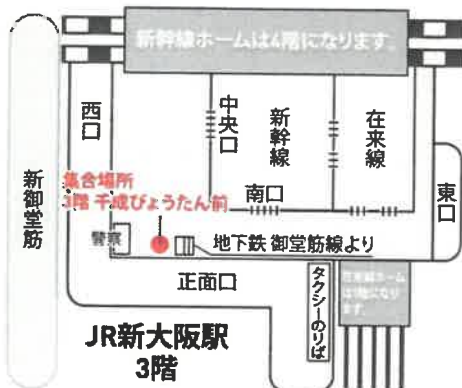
新幹線ホームは4階になります。

西口

中央口

新幹線

在来線

新御堂筋

集合場所
3階 千成びょうたん前

南口

東口

警察

地下鉄 御堂筋線より

正面口

タクシーのりば

在来線ホームは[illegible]になります

JR新大阪駅
3階